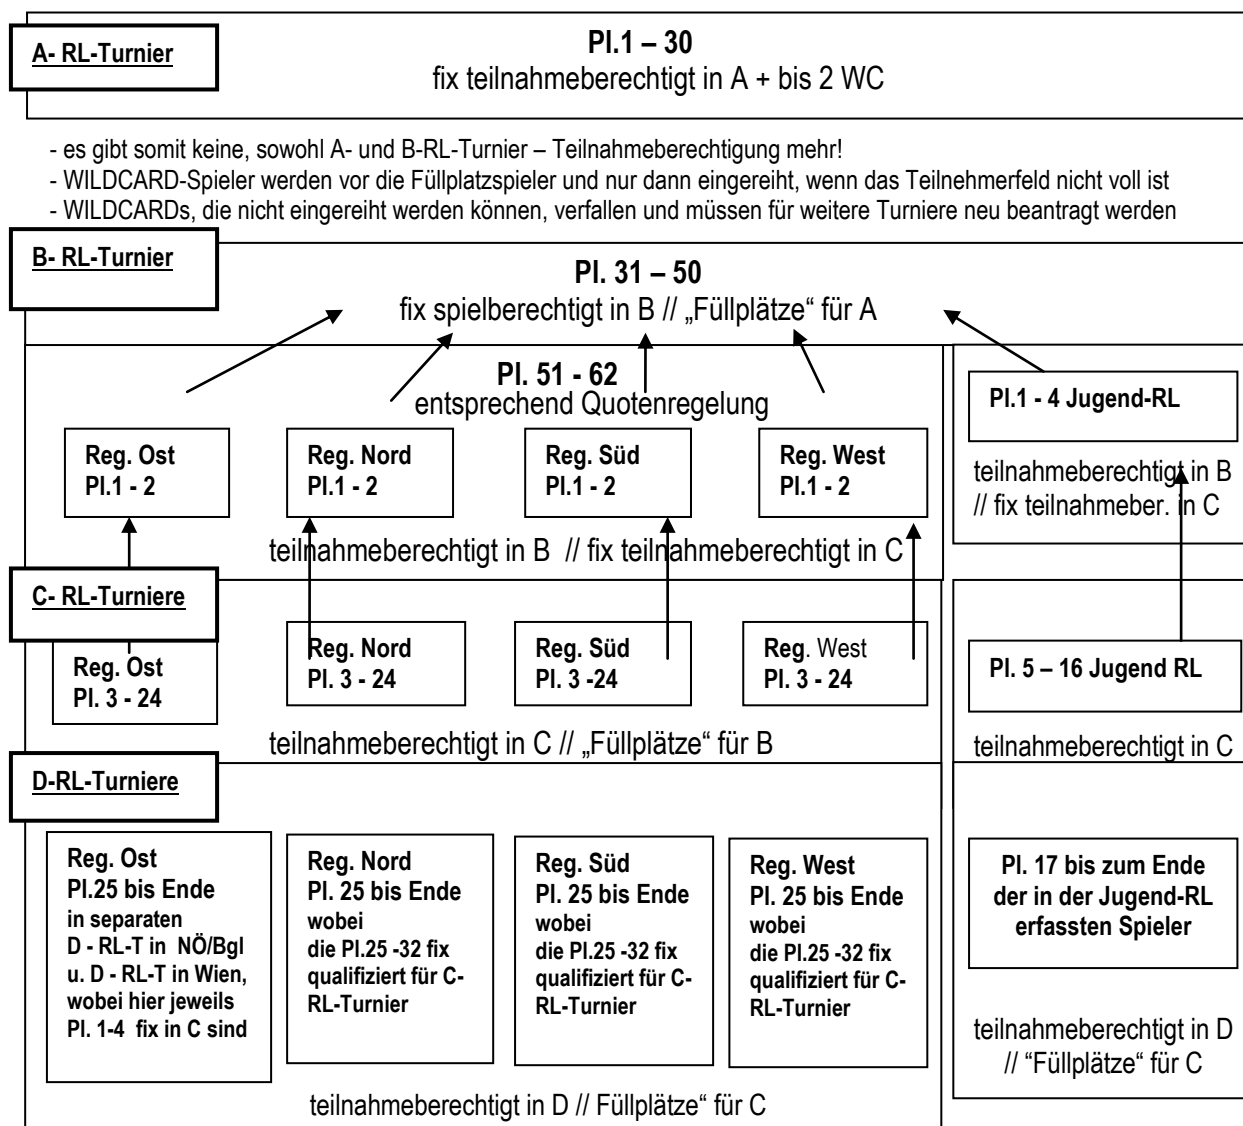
A- RL-Turnier

Pl.1 – 30
fix teilnahmeberechtigt in A + bis 2 WC

- es gibt somit keine, sowohl A- und B-RL-Turnier – Teilnahmeberechtigung mehr!
- WILDCARD-Spieler werden vor die Füllplatzspieler und nur dann eingereiht, wenn das Teilnehmerfeld nicht voll ist
- WILDCARDs, die nicht eingereiht werden können, verfallen und müssen für weitere Turniere neu beantragt werden

B- RL-Turnier

Pl. 31 – 50
fix spielberechtigt in B // „Füllplätze" für A

Pl. 51 - 62
entsprechend Quotenregelung

Reg. Ost
Pl.1 - 2

Reg. Nord
Pl.1 - 2

Reg. Süd
Pl.1 - 2

Reg. West
Pl.1 - 2

teilnahmeberechtigt in B // fix teilnahmeberechtigt in C

Pl.1 - 4 Jugend-RL

teilnahmeberechtigt in B // fix teilnahmeber. in C

C- RL-Turniere

Reg. Ost
Pl. 3 - 24

Reg. Nord
Pl. 3 - 24

Reg. Süd
Pl. 3 -24

Reg. West
Pl. 3 - 24

teilnahmeberechtigt in C // „Füllplätze" für B

Pl. 5 – 16 Jugend RL

teilnahmeberechtigt in C

D-RL-Turniere

Reg. Ost
Pl.25 bis Ende
in separaten
D - RL-T in NÖ/Bgl
u. D - RL-T in Wien,
wobei hier jeweils
Pl. 1-4 fix in C sind

Reg. Nord
Pl. 25 bis Ende
wobei
die Pl.25 -32 fix qualifiziert für C-RL-Turnier

Reg. Süd
Pl. 25 bis Ende
wobei
die Pl.25 -32 fix qualifiziert für C-RL-Turnier

Reg. West
Pl. 25 bis Ende
wobei
die Pl.25 -32 fix qualifiziert für C-RL-Turnier

Pl. 17 bis zum Ende der in der Jugend-RL erfassten Spieler

teilnahmeberechtigt in D // “Füllplätze“ für C

teilnahmeberechtigt in D // Füllplätze“ für C